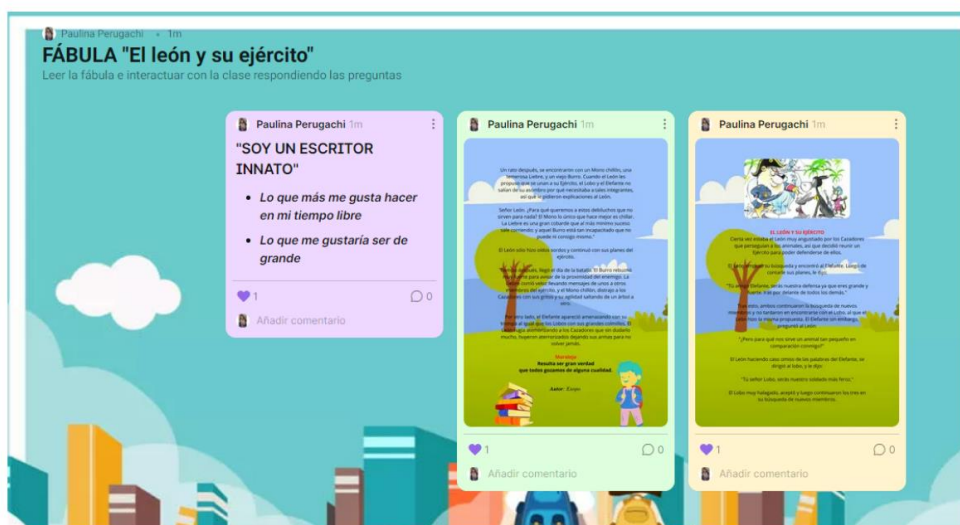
Paulina Perugachi • 1m
FÁBULA "El león y su ejército"
Leer la fábula e interactuar con la clase respondiendo las preguntas

Paulina Perugachi 1m
"SOY UN ESCRITOR INNATO"
- Lo que más me gusta hacer en mi tiempo libre
- Lo que me gustaría ser de grande
1
0
Añadir comentario

Paulina Perugachi 1m
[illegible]
Moraleja
Resulta ser gran verdad que todos gozamos de alguna cualidad.
Autor: Esopo
1
0
Añadir comentario

Paulina Perugachi 1m
EL LEÓN Y SU EJÉRCITO
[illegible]
1
0
Añadir comentario